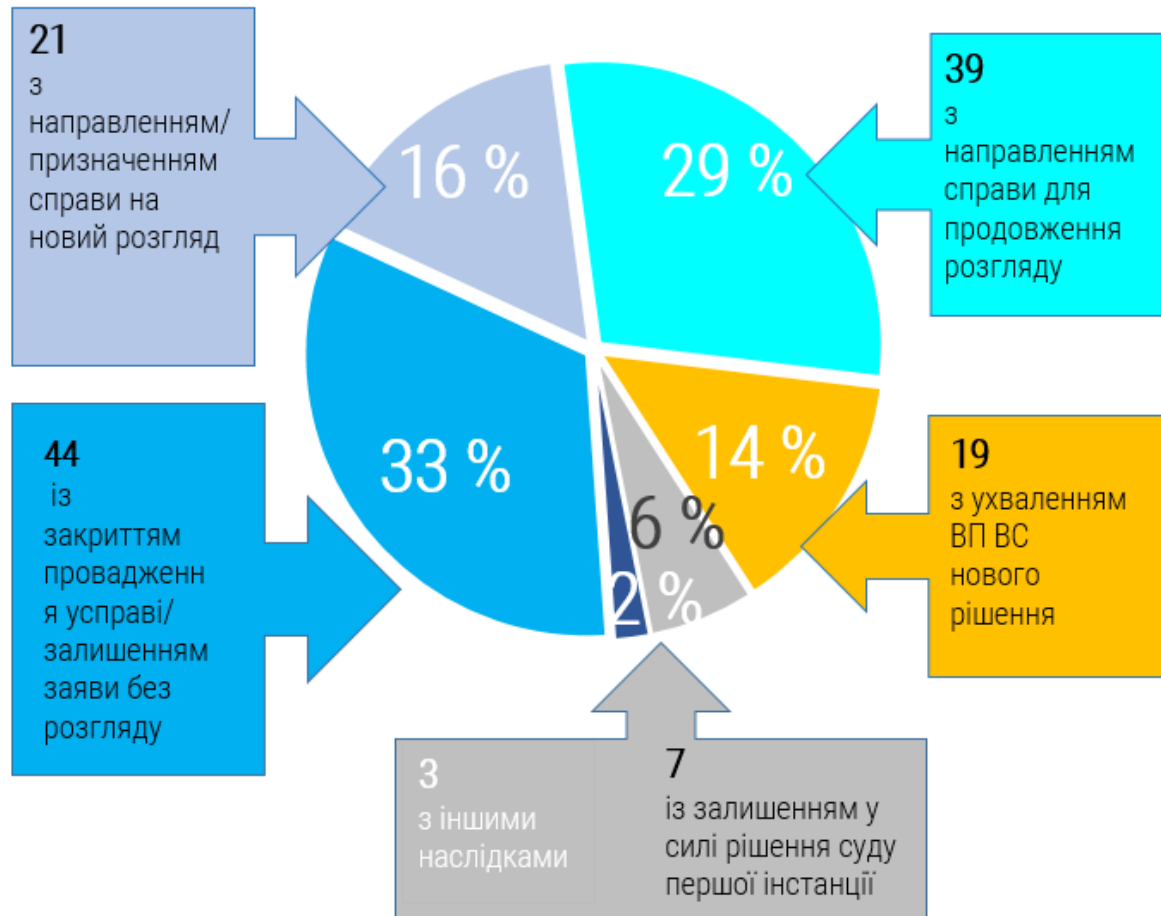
21
з направленням/ призначенням справи на новий розгляд

16 %

29 %

39
з направленням справи для продовження розгляду

44
із закриттям провадження я усправі/ залишенням заяви без розгляду

33 %

14 %

6 %

2 %

19
з ухваленням ВП ВС нового рішення

3
з іншими наслідками

7
із залишенням у силі рішення суду першої інстанції